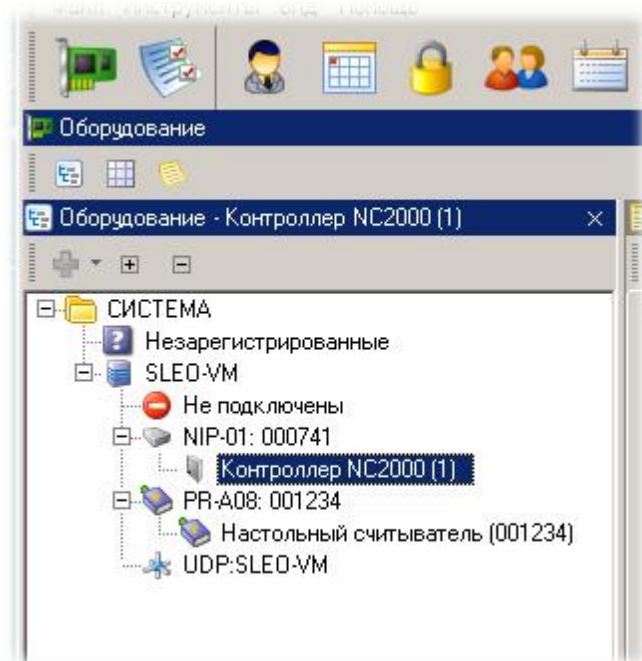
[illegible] Инструменты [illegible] Помощь

Оборудование

Оборудование - Контроллер NC2000 (1)

×

СИСТЕМА

Незарегистрированные

SLEO-VM

Не подключены

NIP-01: 000741

Контроллер NC2000 (1)

PR-A08: 001234

Настольный считыватель (001234)

UDP:SLEO-VM